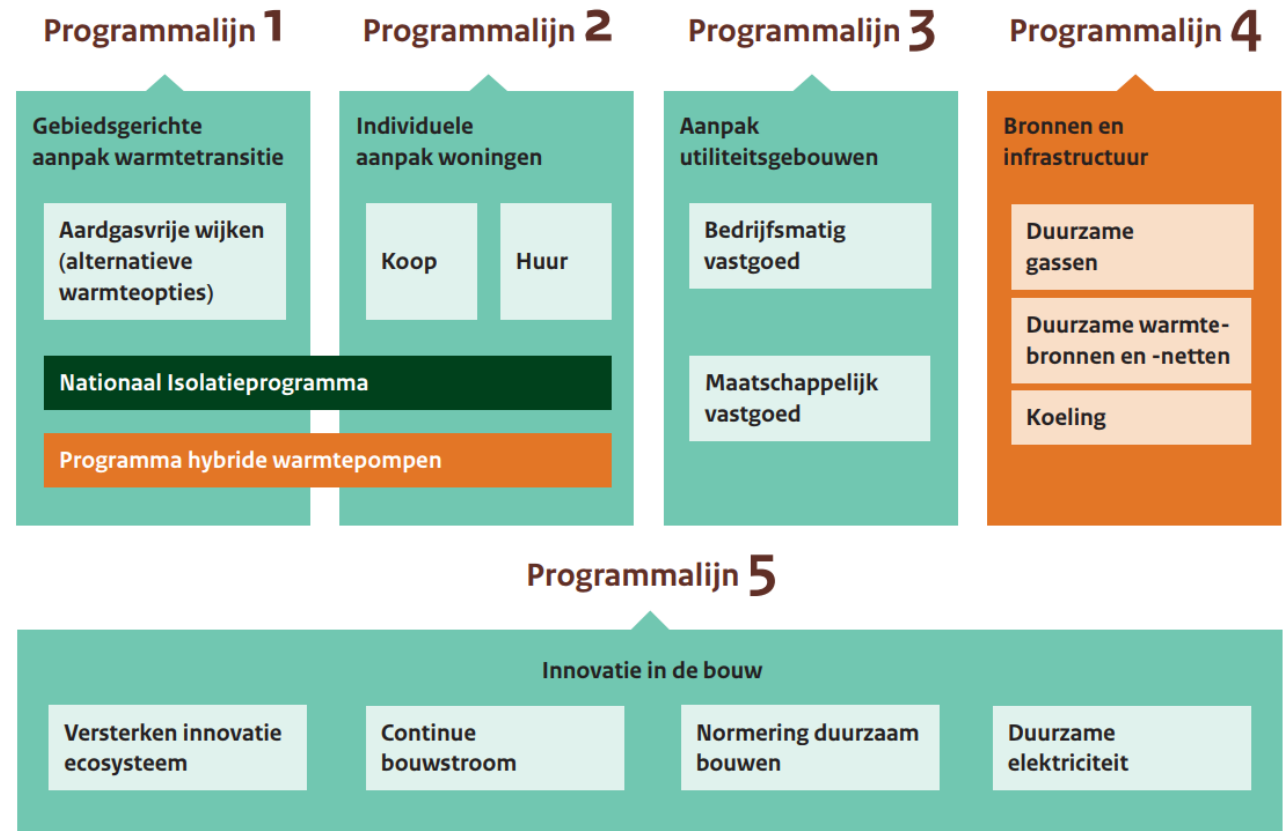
Programmalijn 1

Gebiedsgerichte aanpak warmtetransitie

Aardgasvrije wijken (alternatieve warmteopties)

Programmalijn 2

Individuele aanpak woningen

Koop

Huur

National Isolatieprogramma

Programma hybride warmtepompen

Programmalijn 3

Aanpak utiliteitsgebouwen

Bedrijfsmatig vastgoed

Maatschappelijk vastgoed

Programmalijn 4

Bronnen en infrastructuur

Duurzame gassen

Duurzame warmtebronnen en -netten

Koeling

Programmalijn 5

Innovatie in de bouw

Versterken innovatie ecosysteem

Continue bouwstroom

Normering duurzaam bouwen

Duurzame elektriciteit